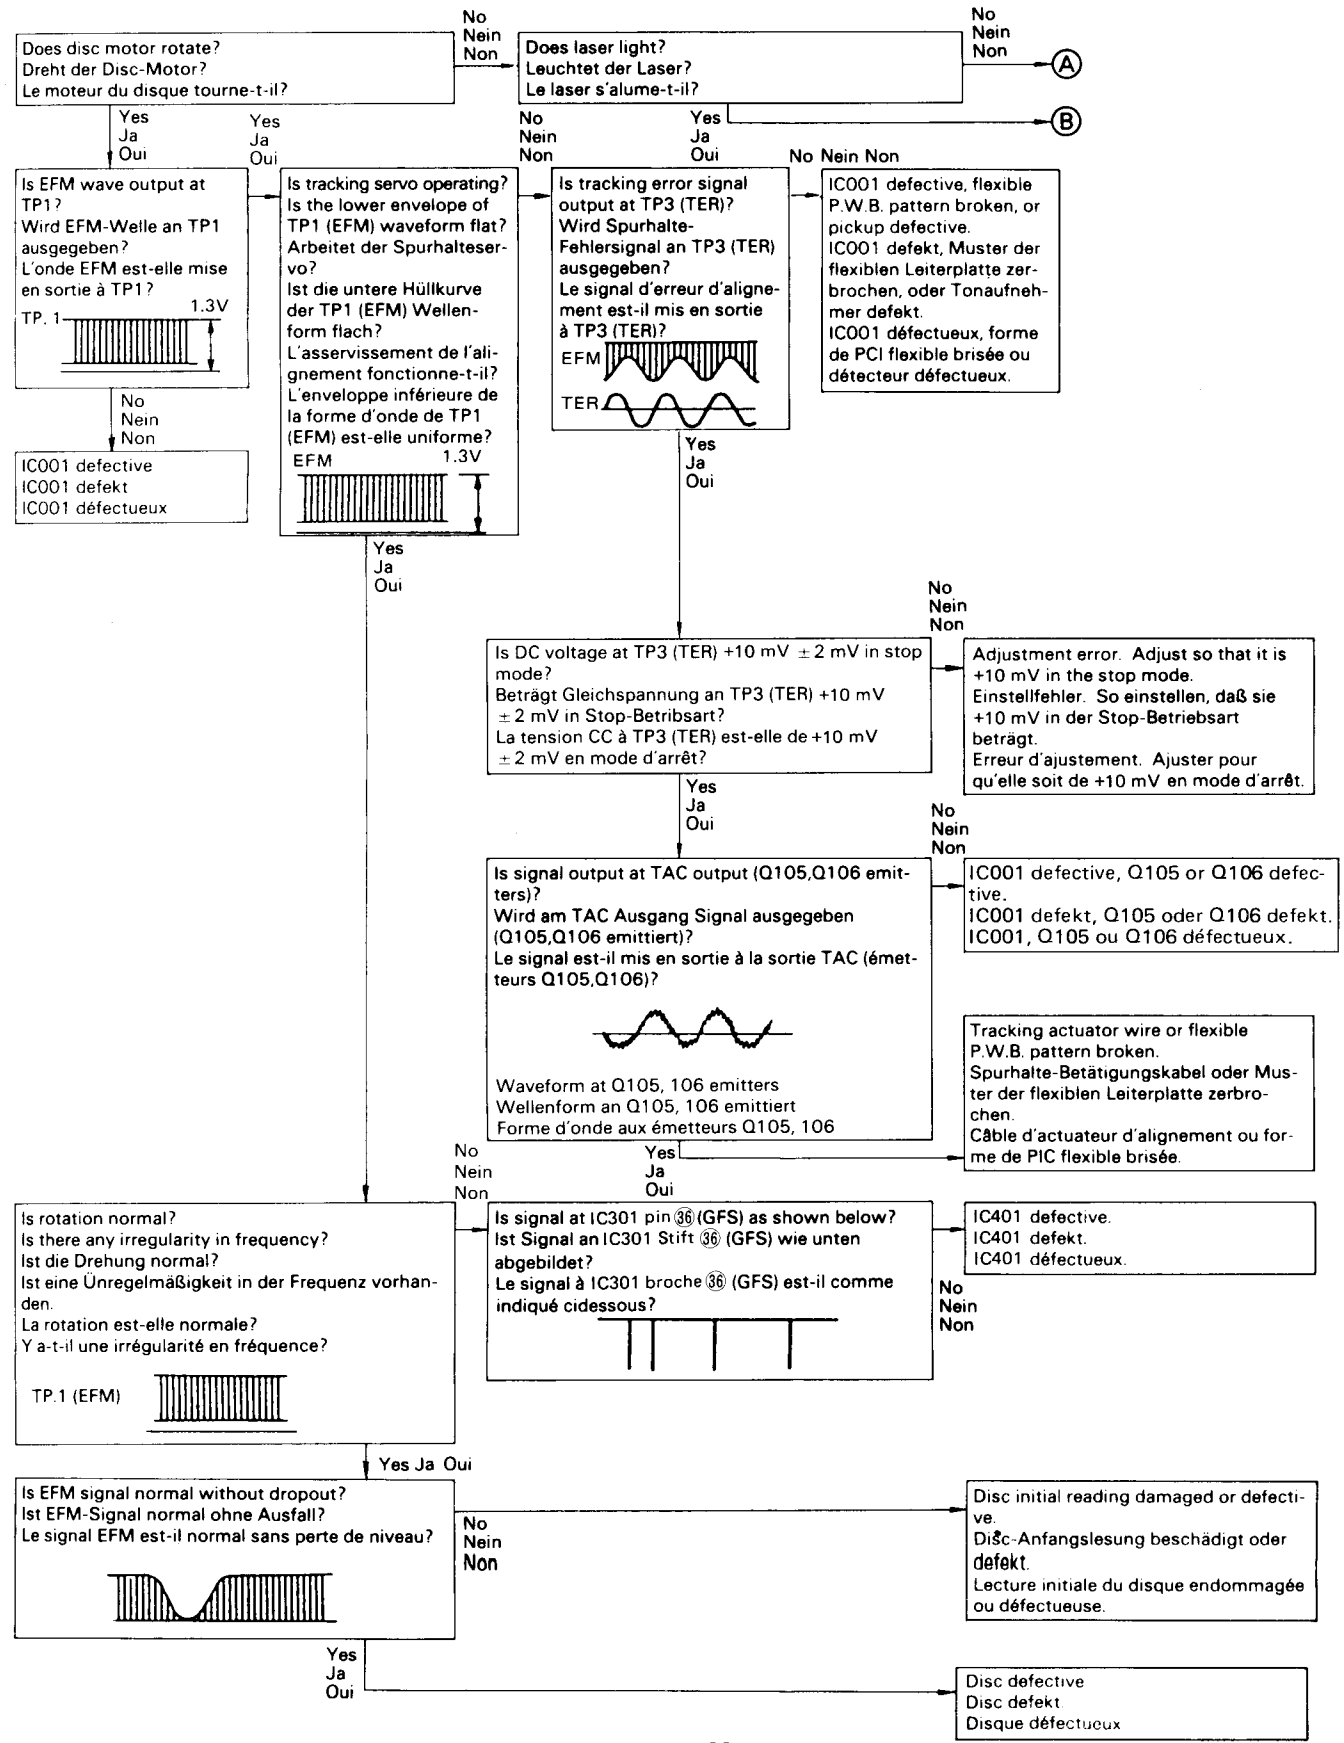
Does disc motor rotate?
Dreht der Disc-Motor?
Le moteur du disque tourne-t-il?

No
Nein
Non

Does laser light?
Leuchtet der Laser?
Le laser s'alume-t-il?

No
Nein
Non

Ⓐ

Yes
Ja
Oui

Ⓑ

Yes
Ja
Oui

Yes
Ja
Oui

No
Nein
Non

Is EFM wave output at TP1?
Wird EFM-Welle an TP1 ausgegeben?
L'onde EFM est-elle mise en sortie à TP1?

TP. 1
1.3V

Is tracking servo operating?
Is the lower envelope of TP1 (EFM) waveform flat?
Arbeitet der Spurhalteservo?
Ist die untere Hüllkurve der TP1 (EFM) Wellenform flach?
L'asservissement de l'alignement fonctionne-t-il?
L'enveloppe inférieure de la forme d'onde de TP1 (EFM) est-elle uniforme?

EFM
1.3V

Is tracking error signal output at TP3 (TER)?
Wird Spurhalte-Fehlersignal an TP3 (TER) ausgegeben?
Le signal d'erreur d'alignement est-il mis en sortie à TP3 (TER)?

EFM
TER

No Nein Non

IC001 defective, flexible P.W.B. pattern broken, or pickup defective.
IC001 defekt, Muster der flexiblen Leiterplatte zerbrochen, oder Tonaufnehmer defekt.
IC001 défectueux, forme de PCI flexible brisée ou détecteur défectueux.

No
Nein
Non

IC001 defective
IC001 defekt
IC001 défectueux

Yes
Ja
Oui

Yes
Ja
Oui

No
Nein
Non

Is DC voltage at TP3 (TER) +10 mV ± 2 mV in stop mode?
Beträgt Gleichspannung an TP3 (TER) +10 mV ± 2 mV in Stop-Betribsart?
La tension CC à TP3 (TER) est-elle de +10 mV ± 2 mV en mode d'arrêt?

Adjustment error. Adjust so that it is +10 mV in the stop mode.
Einstellfehler. So einstellen, daß sie +10 mV in der Stop-Betriebsart beträgt.
Erreur d'ajustement. Ajuster pour qu'elle soit de +10 mV en mode d'arrêt.

Yes
Ja
Oui

No
Nein
Non

Is signal output at TAC output (Q105,Q106 emitters)?
Wird am TAC Ausgang Signal ausgegeben (Q105,Q106 emittiert)?
Le signal est-il mis en sortie à la sortie TAC (émetteurs Q105,Q106)?

Waveform at Q105, 106 emitters
Wellenform an Q105, 106 emittiert
Forme d'onde aux émetteurs Q105, 106

IC001 defective, Q105 or Q106 defective.
IC001 defekt, Q105 oder Q106 defekt.
IC001, Q105 ou Q106 défectueux.

Tracking actuator wire or flexible P.W.B. pattern broken.
Spurhalte-Betätigungskabel oder Muster der flexiblen Leiterplatte zerbrochen.
Câble d'actuateur d'alignement ou forme de PIC flexible brisée.

No
Nein
Non

Yes
Ja
Oui

Is rotation normal?
Is there any irregularity in frequency?
Ist die Drehung normal?
Ist eine Unregelmäßigkeit in der Frequenz vorhanden.
La rotation est-elle normale?
Y a-t-il une irrégularité en fréquence?

TP.1 (EFM)

Is signal at IC301 pin ㊱ (GFS) as shown below?
Ist Signal an IC301 Stift ㊱ (GFS) wie unten abgebildet?
Le signal à IC301 broche ㊱ (GFS) est-il comme indiqué cidessous?

IC401 defective.
IC401 defekt.
IC401 défectueux.

No
Nein
Non

Yes Ja Oui

Is EFM signal normal without dropout?
Ist EFM-Signal normal ohne Ausfall?
Le signal EFM est-il normal sans perte de niveau?

No
Nein
Non

Disc initial reading damaged or defective.
Disc-Anfangslesung beschädigt oder defekt.
Lecture initiale du disque endommagée ou défectueuse.

Yes
Ja
Oui

Disc defective
Disc defekt
Disque défectueux